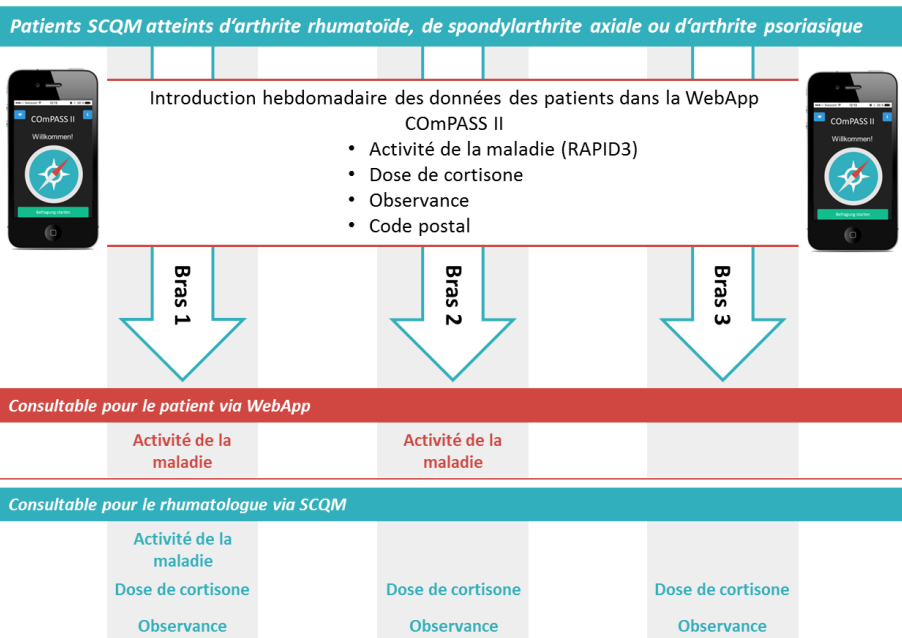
Patients SCQM atteints d'arthrite rhumatoïde, de spondylarthrite axiale ou d'arthrite psoriasique

COmPASS II
Willkommen!
Befragung starten

Introduction hebdomadaire des données des patients dans la WebApp COmPASS II
• Activité de la maladie (RAPID3)
• Dose de cortisone
• Observance
• Code postal

COmPASS II
Willkommen!
Befragung starten

Bras 1

Bras 2

Bras 3

Consultable pour le patient via WebApp

Activité de la maladie

Activité de la maladie

Consultable pour le rhumatologue via SCQM

Activité de la maladie
Dose de cortisone
Observance

Dose de cortisone
Observance

Dose de cortisone
Observance